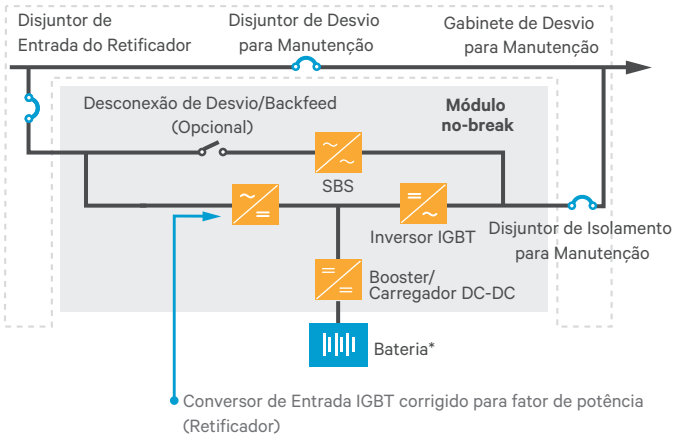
Disjuntor de Entrada do Retificador

Disjuntor de Desvio para Manutenção

Gabinete de Desvio para Manutenção

Desconexão de Desvio/Backfeed (Opcional)

Módulo no-break

SBS

Inversor IGBT

Disjuntor de Isolamento para Manutenção

Booster/ Carregador DC-DC

Bateria*

Conversor de Entrada IGBT corrigido para fator de potência (Retificador)